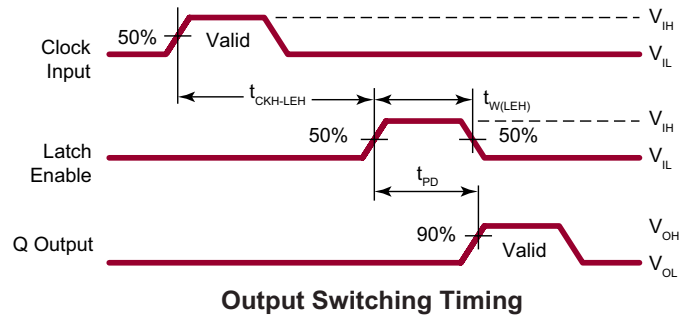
50%

Valid

$V_{IH}$

Clock Input

$V_{IL}$

$t_{CKH\text{-}LEH}$

$t_{W(LEH)}$

$V_{IH}$

50%

50%

Latch Enable

$V_{IL}$

$t_{PD}$

90%

$V_{OH}$

Q Output

Valid

$V_{OL}$

Output Switching Timing